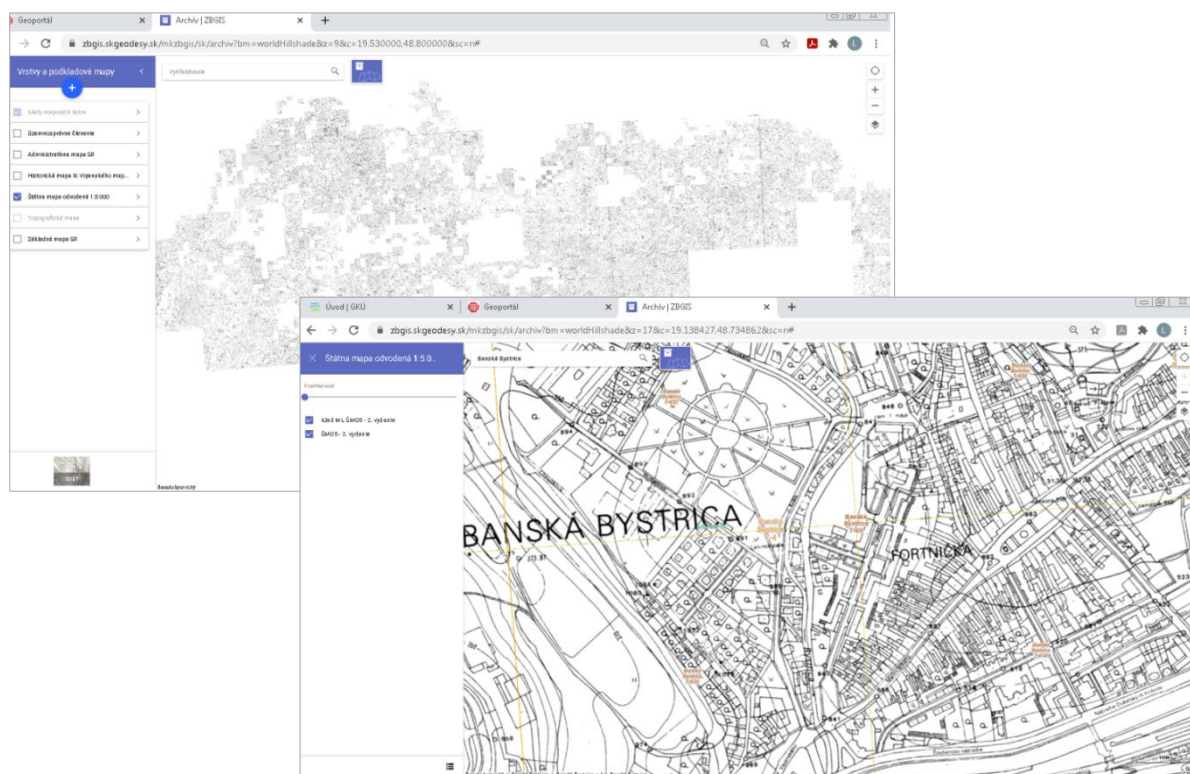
Geoportál
Archív | ZBGIS
zbgis.skgeodesy.sk/mkzbgis/sk/archiv?bm=worldHillshade&z=9&c=19.530000,48.800000&sc=n#
Vrstvy a podkladové mapy
Vyhľadávanie
Klady mapových listov
Územnosprávne členenie
Administratívna mapa SR
Historická mapa III. Vojenského map...
Štátna mapa odvodená 1:5 000
Topografická mapa
Základná mapa SR

Úvod | GKÚ
Geoportál
Archív | ZBGIS
zbgis.skgeodesy.sk/mkzbgis/sk/archiv?bm=worldHillshade&z=17&c=19.138427,48.734862&sc=n#
Štátna mapa odvodená 1:5 0...
Banská Bystrica
Priehľadnosť
Klad ml. ŠMO5 - 2. vydanie
ŠMO5 - 2. vydanie
BANSKÁ BYSTRICA
FORTNIČKA